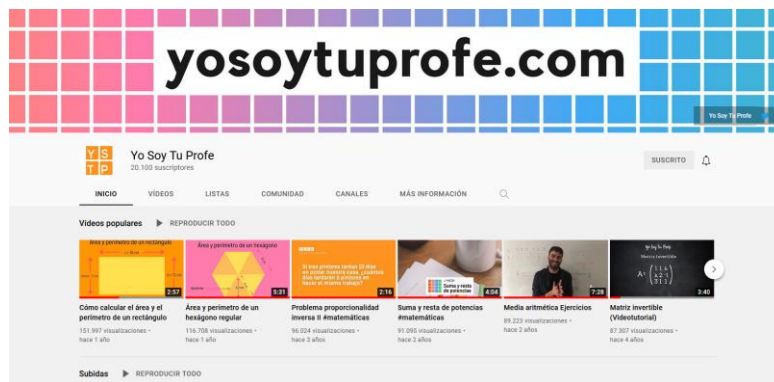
yosoytuprofe.com

Yo Soy Tu Profe

YS TP

Yo Soy Tu Profe
20.100 suscriptores

SUSCRITO

INICIO VÍDEOS LISTAS COMUNIDAD CANALES MÁS INFORMACIÓN

Vídeos populares ▶ REPRODUCIR TODO

Área y perímetro de un rectángulo
2:57
Cómo calcular el área y el perímetro de un rectángulo
151.997 visualizaciones • hace 1 año

Área y perímetro de un hexágono
5:31
Área y perímetro de un hexágono regular
116.708 visualizaciones • hace 1 año

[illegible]
2:16
Problema proporcionalidad inversa II #matemáticas
96.024 visualizaciones • hace 3 años

Suma y resta de potencias
4:04
Suma y resta de potencias #matemáticas
91.095 visualizaciones • hace 2 años

7:28
Media aritmética Ejercicios
89.223 visualizaciones • hace 2 años

Yo Soy Tu Profe
Matriz Invertible
3:40
Matriz invertible (Videotutorial)
87.307 visualizaciones • hace 4 años

Subidas ▶ REPRODUCIR TODO